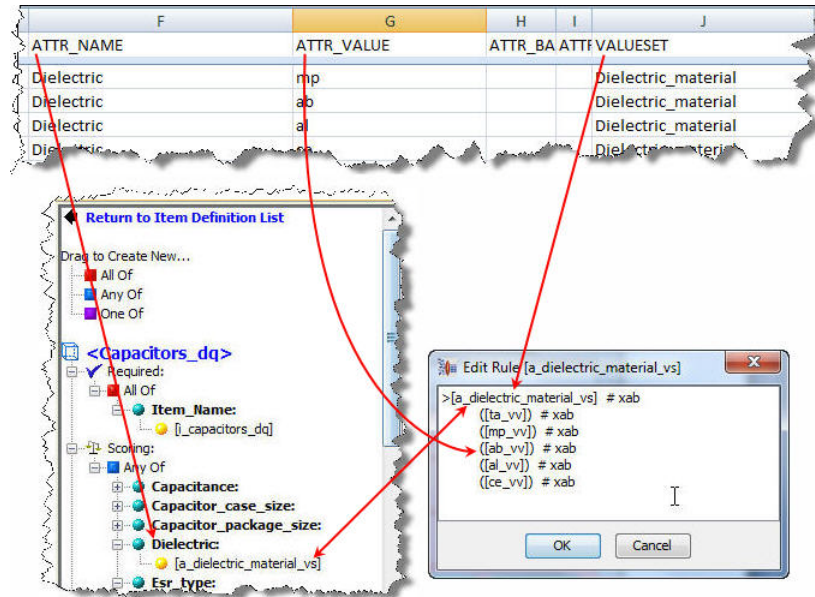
| F | G | H | I | J |
|---|---|---|---|---|
| ATTR_NAME | ATTR_VALUE | ATTR_BA | ATTF | VALUESET |
| Dielectric | mp | | | Dielectric_material |
| Dielectric | ab | | | Dielectric_material |
| Dielectric | al | | | Dielectric_material |
| Diel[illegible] | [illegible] | | | Diel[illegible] |

Return to Item Definition List

Drag to Create New...
All Of
Any Of
One Of

<Capacitors_dq>
Required:
All Of
Item_Name:
[i_capacitors_dq]
Scoring:
Any Of
Capacitance:
Capacitor_case_size:
Capacitor_package_size:
Dielectric:
[a_dielectric_material_vs]
Esr_type:

Edit Rule [a_dielectric_material_vs]

>[a_dielectric_material_vs] # xab
([ta_vv]) # xab
([mp_vv]) # xab
([ab_vv]) # xab
([al_vv]) # xab
([ce_vv]) # xab

OK
Cancel